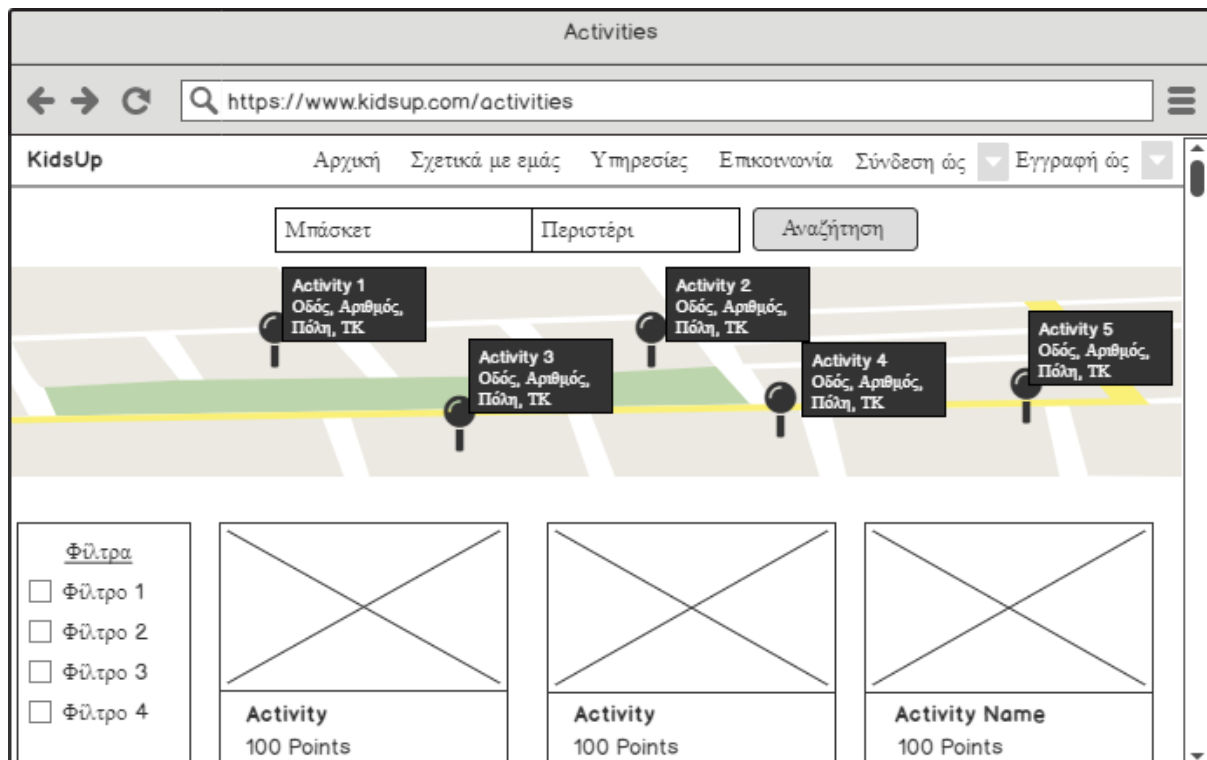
Activities

https://www.kidsup.com/activities

KidsUp

Αρχική Σχετικά με εμάς Υπηρεσίες Επικοινωνία Σύνδεση ώς Εγγραφή ώς

Μπάσκετ | Περιστέρι | Αναζήτηση

Activity 1
Οδός, Αριθμός,
Πόλη, ΤΚ

Activity 2
Οδός, Αριθμός,
Πόλη, ΤΚ

Activity 3
Οδός, Αριθμός,
Πόλη, ΤΚ

Activity 4
Οδός, Αριθμός,
Πόλη, ΤΚ

Activity 5
Οδός, Αριθμός,
Πόλη, ΤΚ

Φίλτρα
Φίλτρο 1
Φίλτρο 2
Φίλτρο 3
Φίλτρο 4

Activity
100 Points

Activity
100 Points

Activity Name
100 Points